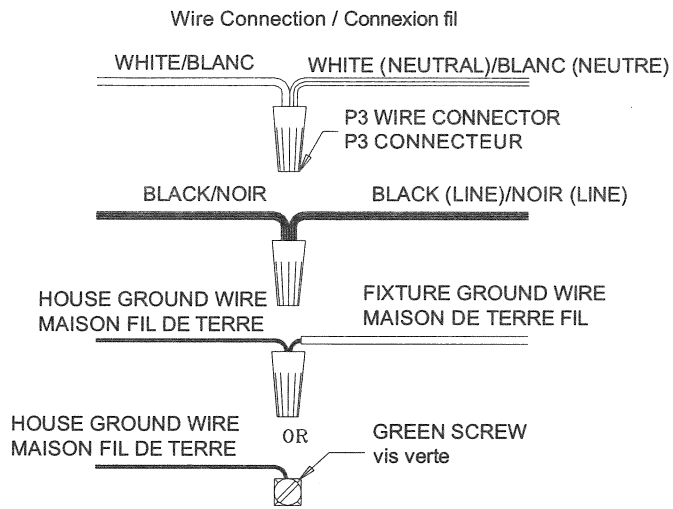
Wire Connection / Connexion fil

WHITE/BLANC

WHITE (NEUTRAL)/BLANC (NEUTRE)

P3 WIRE CONNECTOR
P3 CONNECTEUR

BLACK/NOIR

BLACK (LINE)/NOIR (LINE)

HOUSE GROUND WIRE
MAISON FIL DE TERRE

FIXTURE GROUND WIRE
MAISON DE TERRE FIL

OR

HOUSE GROUND WIRE
MAISON FIL DE TERRE

GREEN SCREW
vis verte